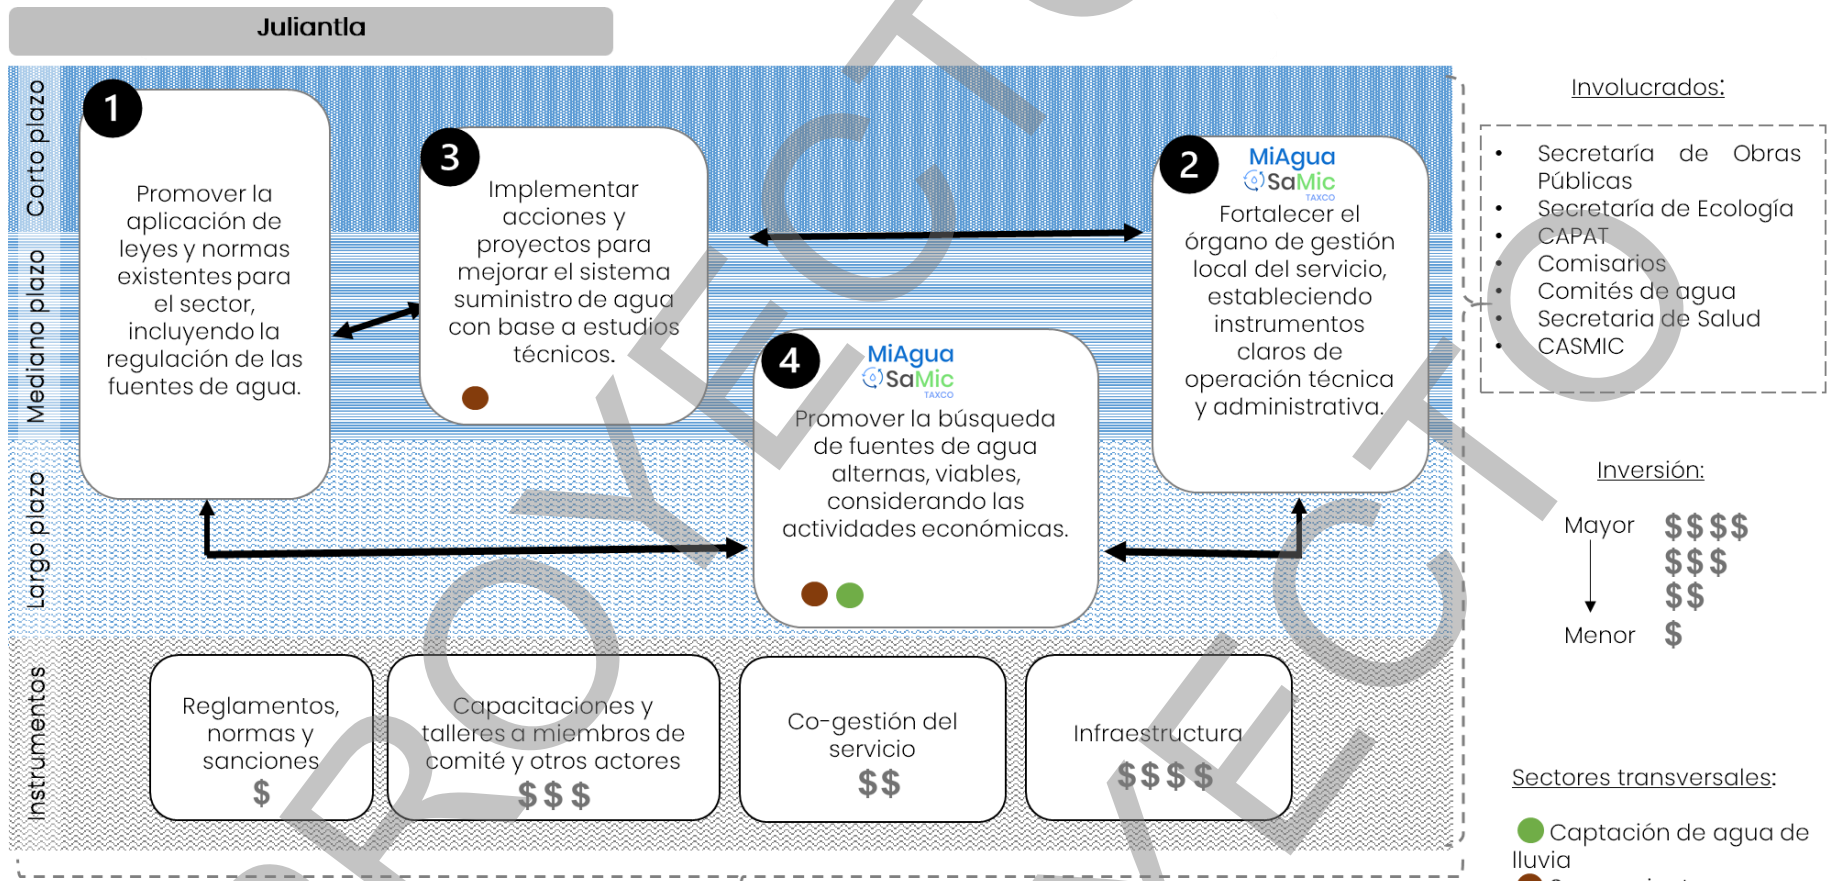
Juliantla

Corto plazo

Mediano plazo

Largo plazo

Instrumentos

1
Promover la aplicación de leyes y normas existentes para el sector, incluyendo la regulación de las fuentes de agua.

3
Implementar acciones y proyectos para mejorar el sistema suministro de agua con base a estudios técnicos.

2
MiAgua
SaMic
TAXCO
Fortalecer el órgano de gestión local del servicio, estableciendo instrumentos claros de operación técnica y administrativa.

4
MiAgua
SaMic
TAXCO
Promover la búsqueda de fuentes de agua alternas, viables, considerando las actividades económicas.

Reglamentos, normas y sanciones
$

Capacitaciones y talleres a miembros de comité y otros actores
$$$

Co-gestión del servicio
$$

Infraestructura
$$$$

Involucrados:

- Secretaría de Obras Públicas
- Secretaría de Ecología
- CAPAT
- Comisarios
- Comités de agua
- Secretaria de Salud
- CASMIC

Inversión:

Mayor $$$$
$$$
$$
Menor $

Sectores transversales:

Captación de agua de lluvia

PROYECTO

PROYECTO